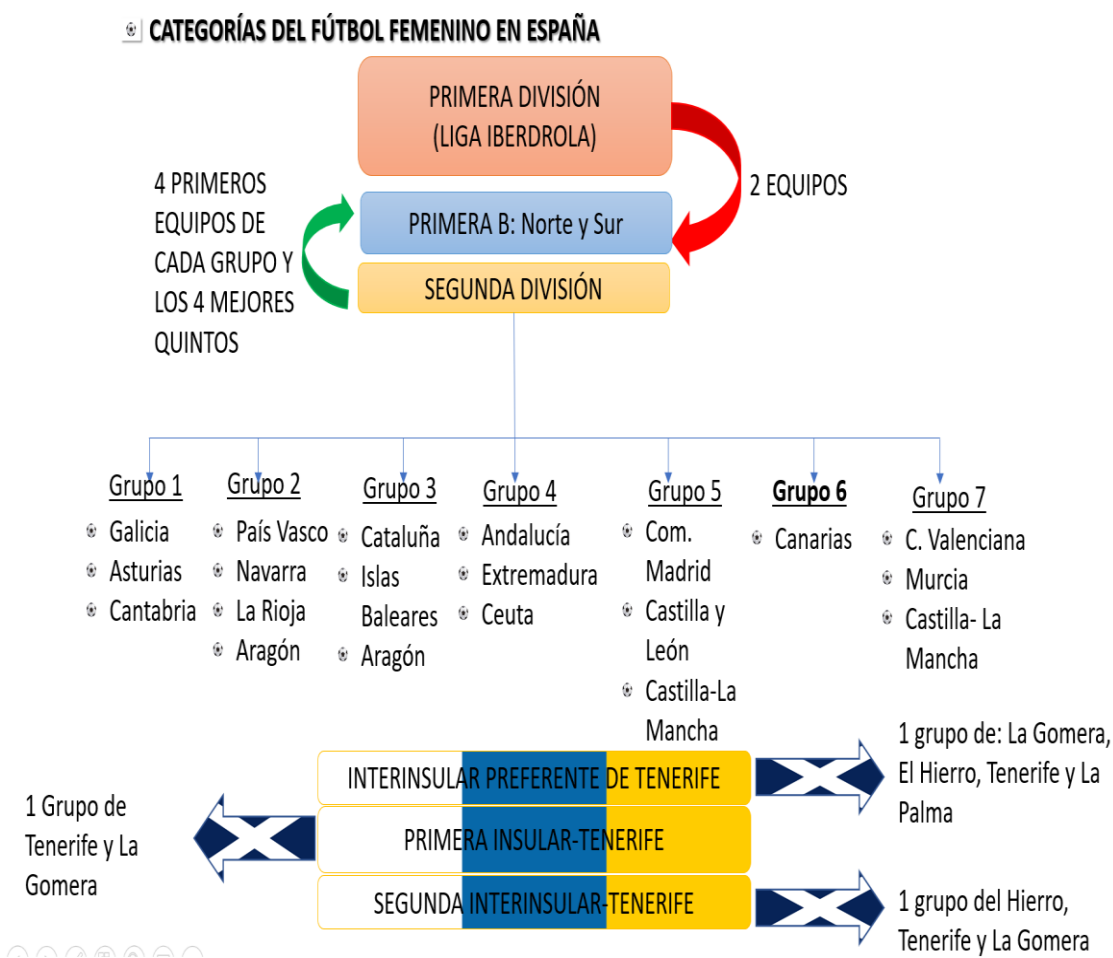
CATEGORÍAS DEL FÚTBOL FEMENINO EN ESPAÑA

PRIMERA DIVISIÓN (LIGA IBERDROLA)

2 EQUIPOS

4 PRIMEROS EQUIPOS DE CADA GRUPO Y LOS 4 MEJORES QUINTOS

PRIMERA B: Norte y Sur

SEGUNDA DIVISIÓN

Grupo 1
- Galicia
- Asturias
- Cantabria

Grupo 2
- País Vasco
- Navarra
- La Rioja
- Aragón

Grupo 3
- Cataluña
- Islas Baleares
- Aragón

Grupo 4
- Andalucía
- Extremadura
- Ceuta

Grupo 5
- Com. Madrid
- Castilla y León
- Castilla-La Mancha

Grupo 6
- Canarias

Grupo 7
- C. Valenciana
- Murcia
- Castilla- La Mancha

INTERINSULAR PREFERENTE DE TENERIFE

1 grupo de: La Gomera, El Hierro, Tenerife y La Palma

1 Grupo de Tenerife y La Gomera

PRIMERA INSULAR-TENERIFE

SEGUNDA INTERINSULAR-TENERIFE

1 grupo del Hierro, Tenerife y La Gomera